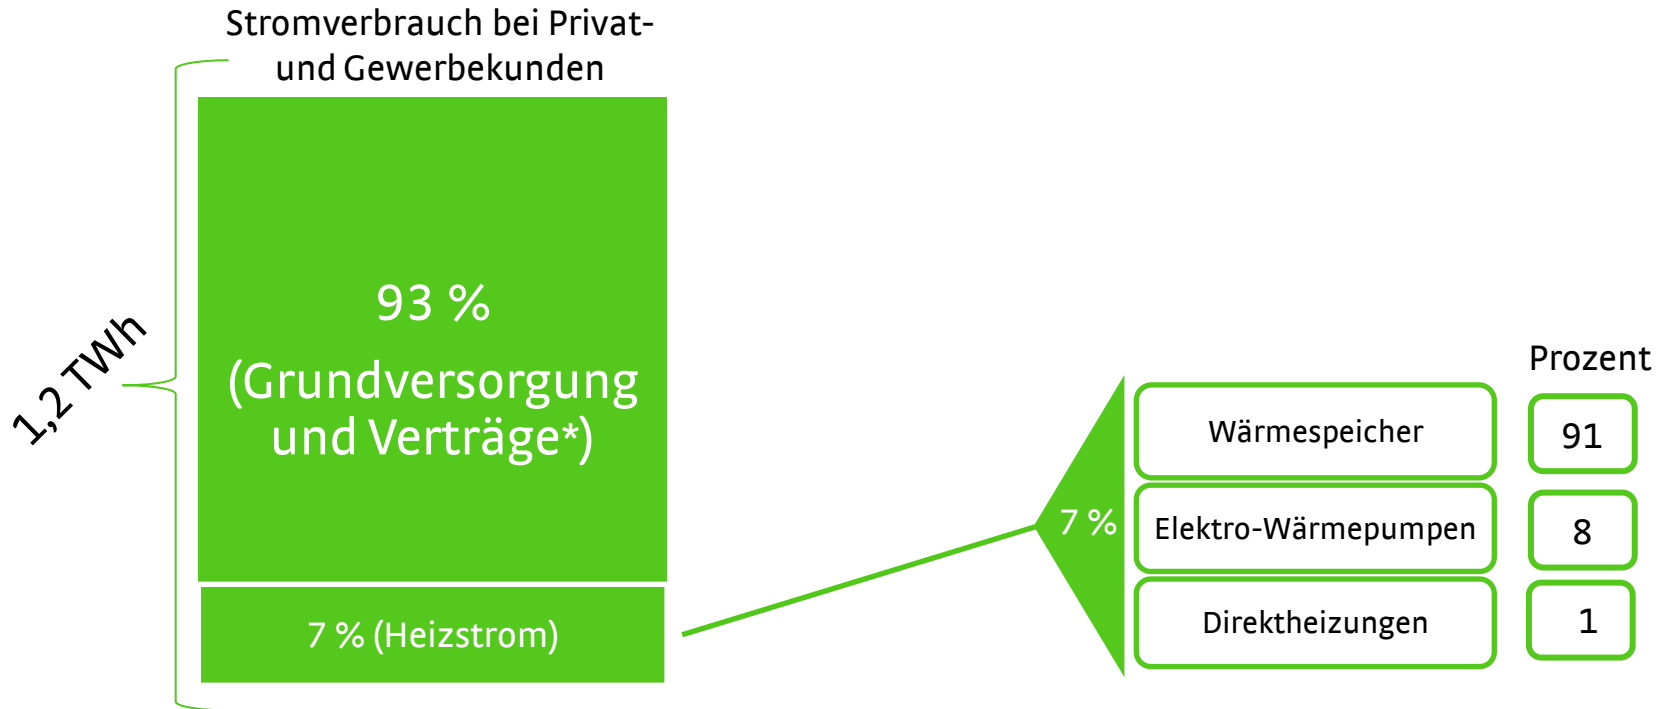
Stromverbrauch bei Privat- und Gewerbekunden

1,2 TWh

93 %
(Grundversorgung und Verträge*)

7 % (Heizstrom)

7 %

Prozent

| Wärmespeicher | 91 |
|---|---|
| Elektro-Wärmepumpen | 8 |
| Direktheizungen | 1 |